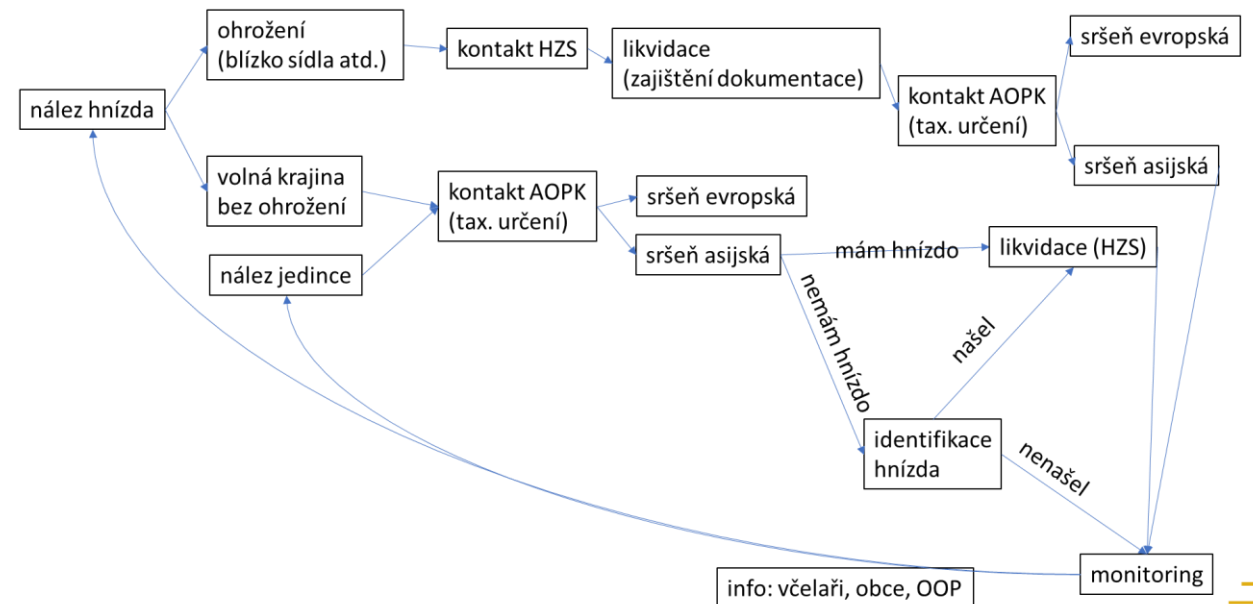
nález hnízda

ohrožení (blízko sídla atd.)

kontakt HZS

likvidace (zajištění dokumentace)

kontakt AOPK (tax. určení)

sršeň evropská

sršeň asijská

volná krajina bez ohrožení

nález jedince

kontakt AOPK (tax. určení)

sršeň evropská

sršeň asijská

mám hnízdo

likvidace (HZS)

nemám hnízdo

našel

identifikace hnízda

nenašel

monitoring

info: včelaři, obce, OOP